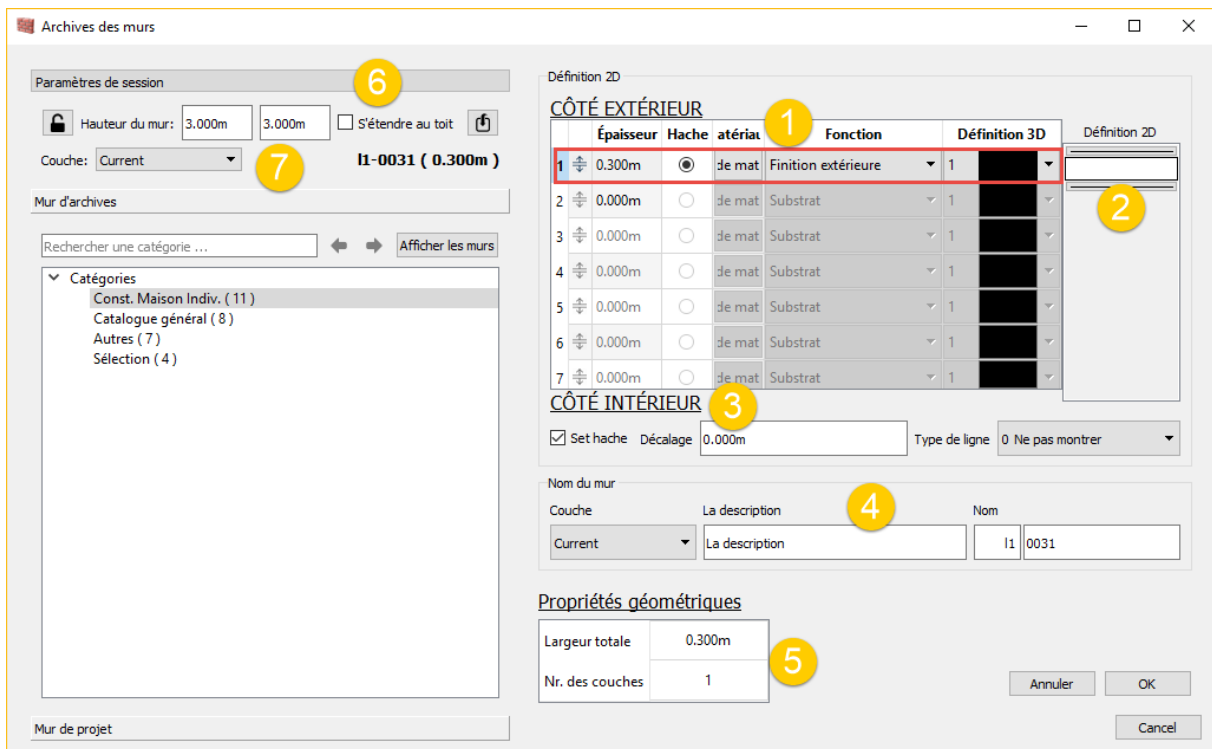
Archives des murs

Paramètres de session

6

Hauteur du mur: 3.000m 3.000m S'étendre au toit

Couche: Current

7

l1-0031 ( 0.300m )

Mur d'archives

Rechercher une catégorie ...

Afficher les murs

Catégories
Const. Maison Indiv. ( 11 )
Catalogue général ( 8 )
Autres ( 7 )
Sélection ( 4 )

Mur de projet

Définition 2D

CÔTÉ EXTÉRIEUR

1

| | | Épaisseur | Hache | atériau | Fonction | Définition 3D |
|---|---|---|---|---|---|---|
| 1 | | 0.300m | | de mat | Finition extérieure | 1 |
| 2 | | 0.000m | | de mat | Substrat | 1 |
| 3 | | 0.000m | | de mat | Substrat | 1 |
| 4 | | 0.000m | | de mat | Substrat | 1 |
| 5 | | 0.000m | | de mat | Substrat | 1 |
| 6 | | 0.000m | | de mat | Substrat | 1 |
| 7 | | 0.000m | | de mat | Substrat | 1 |

Définition 2D

2

CÔTÉ INTÉRIEUR

3

Set hache Décalage 0.000m Type de ligne 0 Ne pas montrer

Nom du mur

Couche La description Nom

4

Current La description l1 0031

Propriétés géométriques

| Largeur totale | 0.300m |
|---|---|
| Nr. des couches | 1 |

5

Annuler OK

Cancel